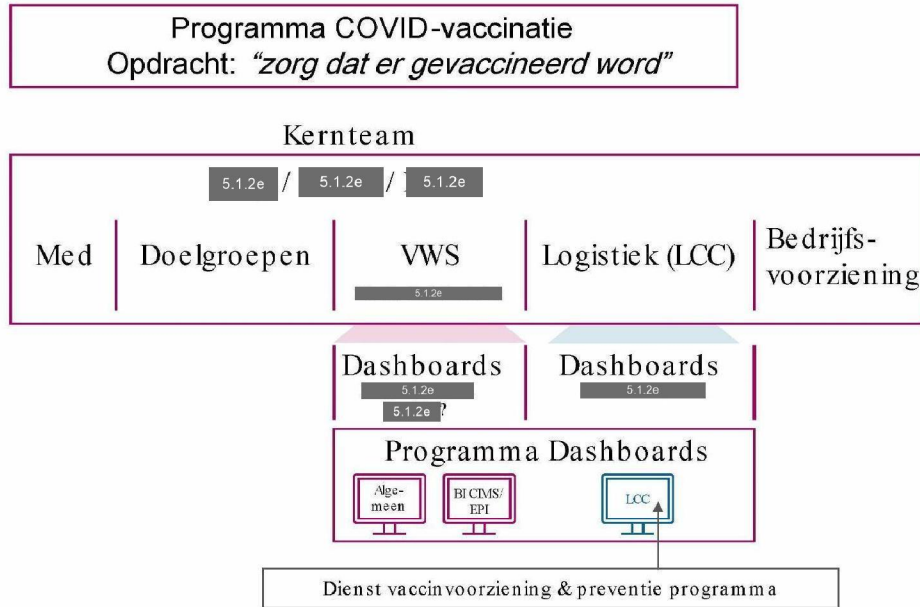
Programma COVID-vaccinatie
Opdracht: *"zorg dat er gevaccineerd word"*

Kernteam

5.1.2e / 5.1.2e / 5.1.2e

Med

Doelgroepen

VWS

5.1.2e

Logistiek (LCC)

Bedrijfs-voorziening

Dashboards

5.1.2e

5.1.2e ?

Dashboards

5.1.2e

Programma Dashboards

Alge-meen

BI CIMS/ EPI

LCC

Dienst vaccinvoorziening & preventie programma